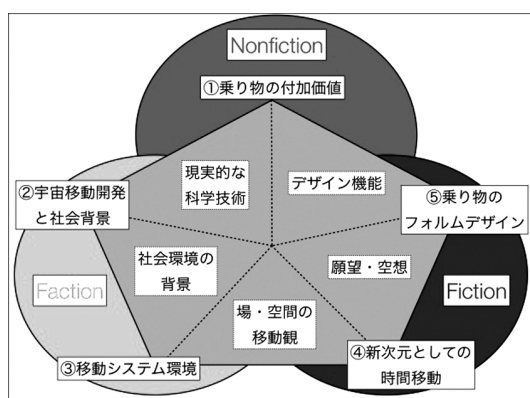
Nonfiction

①乗り物の付加価値

現実的な科学技術

デザイン機能

②宇宙移動開発と社会背景

⑤乗り物のフォルムデザイン

社会環境の背景

願望・空想

Faction

Fiction

場・空間の移動観

③移動システム環境

④新次元としての時間移動